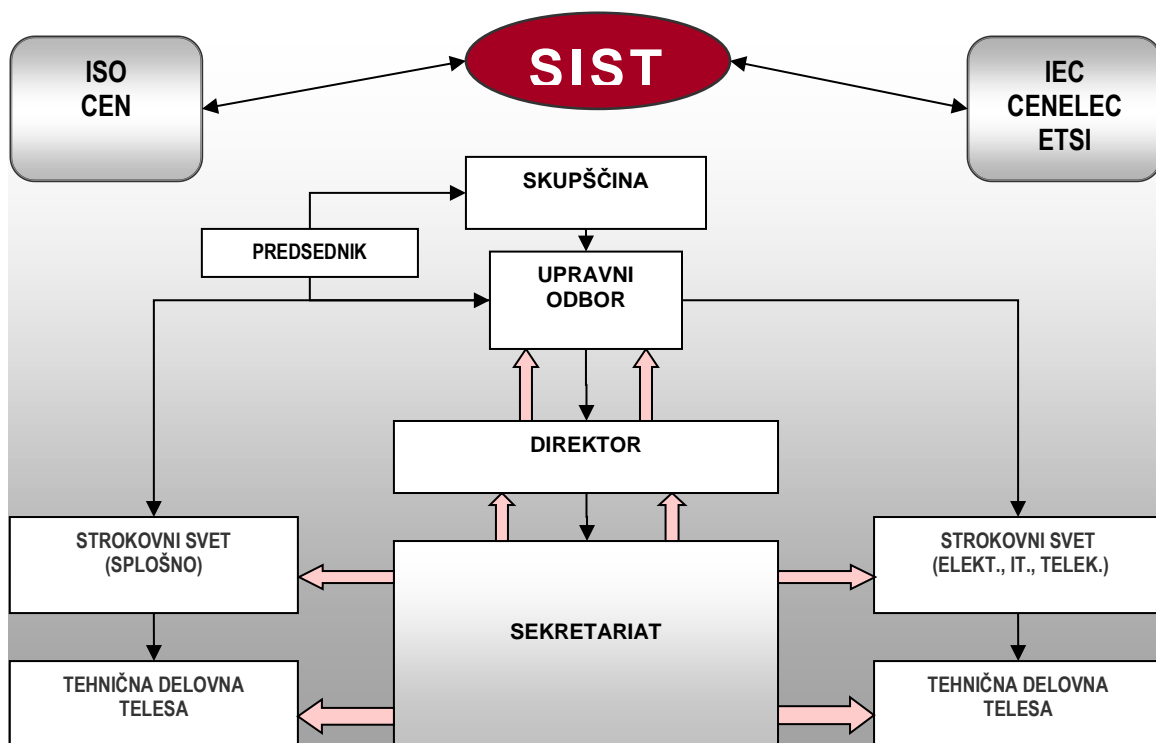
ISO
CEN

SIST

IEC
CENELEC
ETSI

SKUPŠČINA

PREDSEDNIK

UPRAVNI
ODBOR

DIREKTOR

STROKOVNI SVET
(SPLOŠNO)

SEKRETARIAT

STROKOVNI SVET
(ELEKT., IT., TELEK.)

TEHNIČNA DELOVNA
TELESA

TEHNIČNA DELOVNA
TELESA